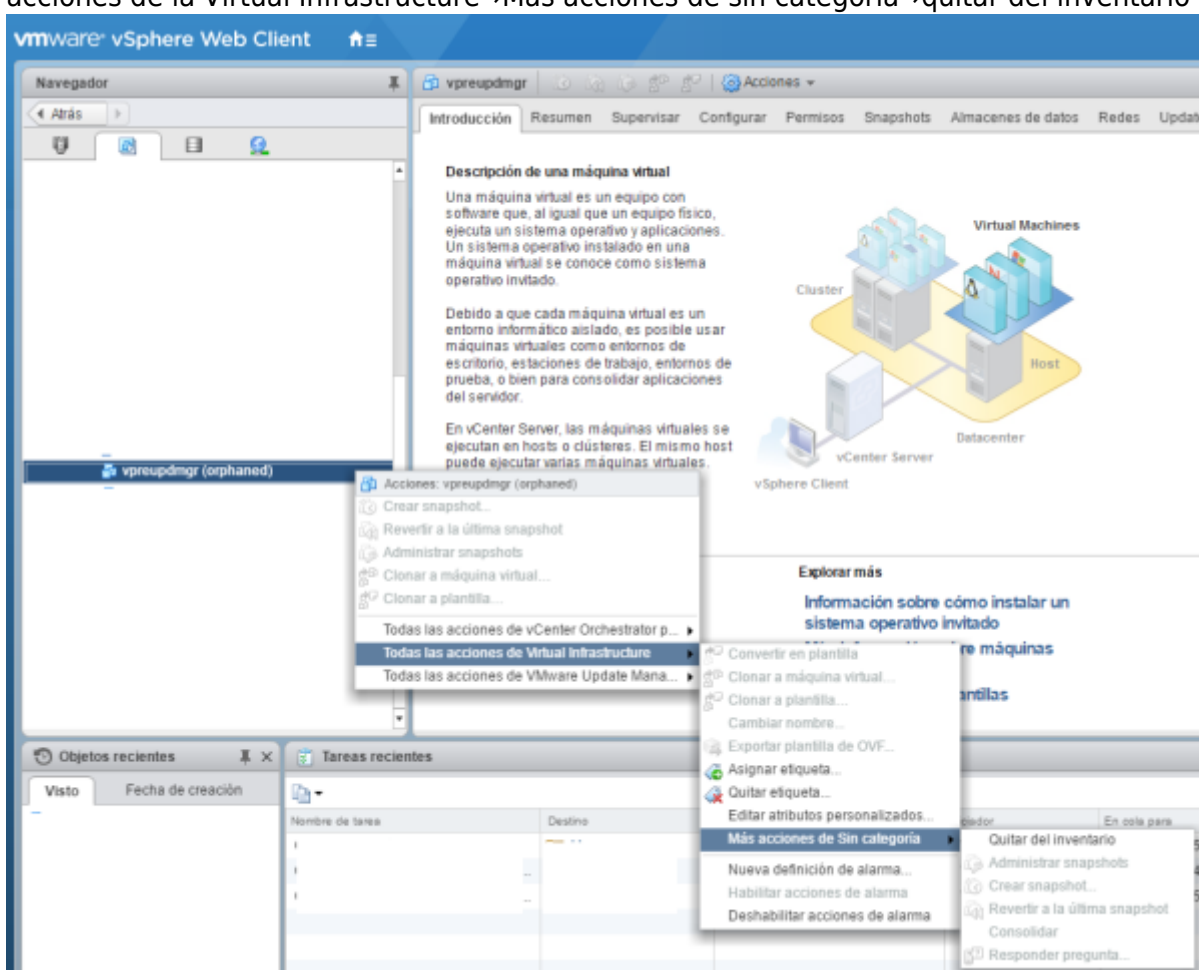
acciones de la Virtual Infrastructure ›Más acciones de Sin categoría ›quitar del inventario

vmware® vSphere Web Client

Navegador

◀ Atrás

vpreupdmgr (orphaned)

vpreupdmgr | Acciones ▾

Introducción | Resumen | Supervisar | Configurar | Permisos | Snapshots | Almacenes de datos | Redes | Updat

Descripción de una máquina virtual

Una máquina virtual es un equipo con software que, al igual que un equipo físico, ejecuta un sistema operativo y aplicaciones. Un sistema operativo instalado en una máquina virtual se conoce como sistema operativo invitado.

Debido a que cada máquina virtual es un entorno informático aislado, es posible usar máquinas virtuales como entornos de escritorio, estaciones de trabajo, entornos de prueba, o bien para consolidar aplicaciones del servidor.

En vCenter Server, las máquinas virtuales se ejecutan en hosts o clústeres. El mismo host puede ejecutar varias máquinas virtuales.

Virtual Machines
Cluster
Host
Datacenter
vCenter Server
vSphere Client

Acciones: vpreupdmgr (orphaned)
Crear snapshot...
Revertir a la última snapshot
Administrar snapshots
Clonar a máquina virtual...
Clonar a plantilla...
Todas las acciones de vCenter Orchestrator p... ▸
Todas las acciones de Virtual Infrastructure ▸
Todas las acciones de VMware Update Mana... ▸

Convertir en plantilla
Clonar a máquina virtual...
Clonar a plantilla...
Cambiar nombre...
Exportar plantilla de OVF...
Asignar etiqueta...
Quitar etiqueta...
Editar atributos personalizados...
Más acciones de Sin categoría ▸
Nueva definición de alarma...
Habilitar acciones de alarma
Deshabilitar acciones de alarma

Quitar del inventario
Administrar snapshots
Crear snapshot...
Revertir a la última snapshot
Consolidar
Responder pregunta...

Explorar más
Información sobre cómo instalar un sistema operativo invitado
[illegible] re máquinas
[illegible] antillas

Objetos recientes
Visto | Fecha de creación

Tareas recientes
Nombre de tarea | Destino | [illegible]iador | En cola para